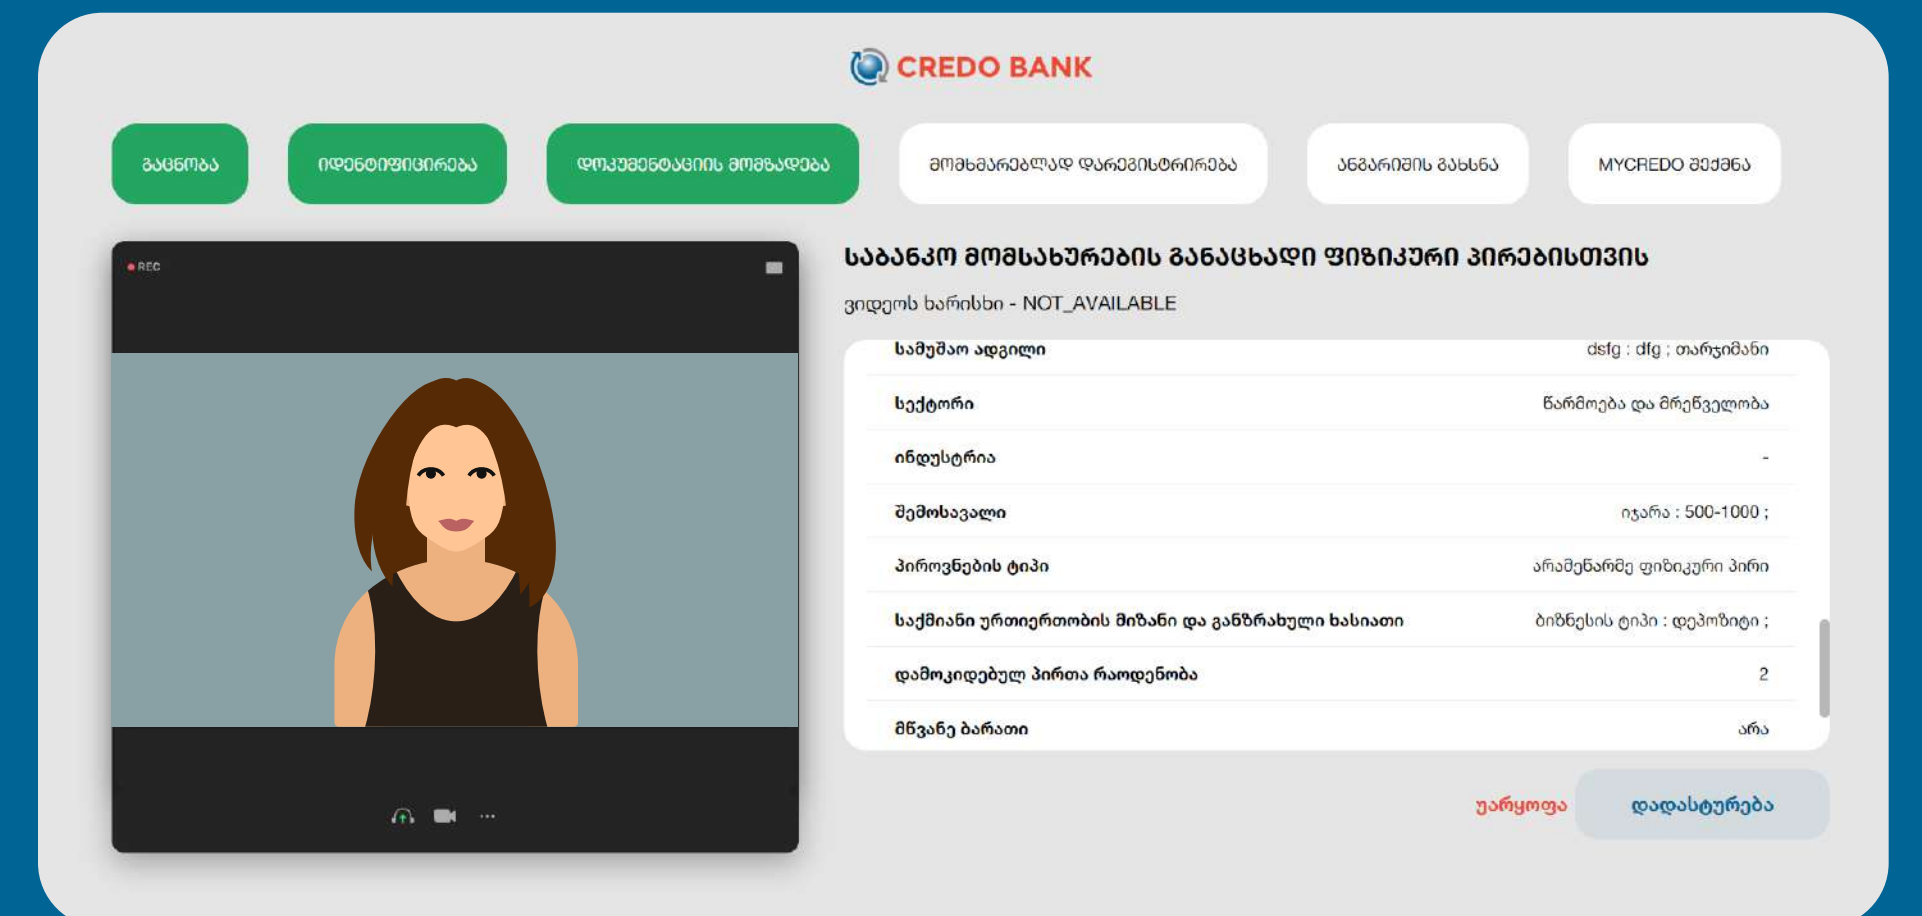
CREDO BANK

გაცნობა
იდენტიფიცირება
დოკუმენტაციის მომზადება
მომხმარებლად დარეგისტრირება
ანგარიშის გახსნა
MYCREDO შექმნა

REC

საბანკო მომსახურების განაცხადი ფიზიკური პირებისთვის

ვიდეოს ხარისხი - NOT_AVAILABLE

| | |
|---|---|
| სამუშაო ადგილი | dsfg : dfg ; თარჯიმანი |
| სექტორი | წარმოება და მრეწველობა |
| ინდუსტრია | - |
| შემოსავალი | იჯარა : 500-1000 ; |
| პიროვნების ტიპი | არამეწარმე ფიზიკური პირი |
| საქმიანი ურთიერთობის მიზანი და განზრახული ხასიათი | ბიზნესის ტიპი : დეპოზიტი ; |
| დამოკიდებულ პირთა რაოდენობა | 2 |
| მწვანე ბარათი | არა |

უარყოფა
დადასტურება